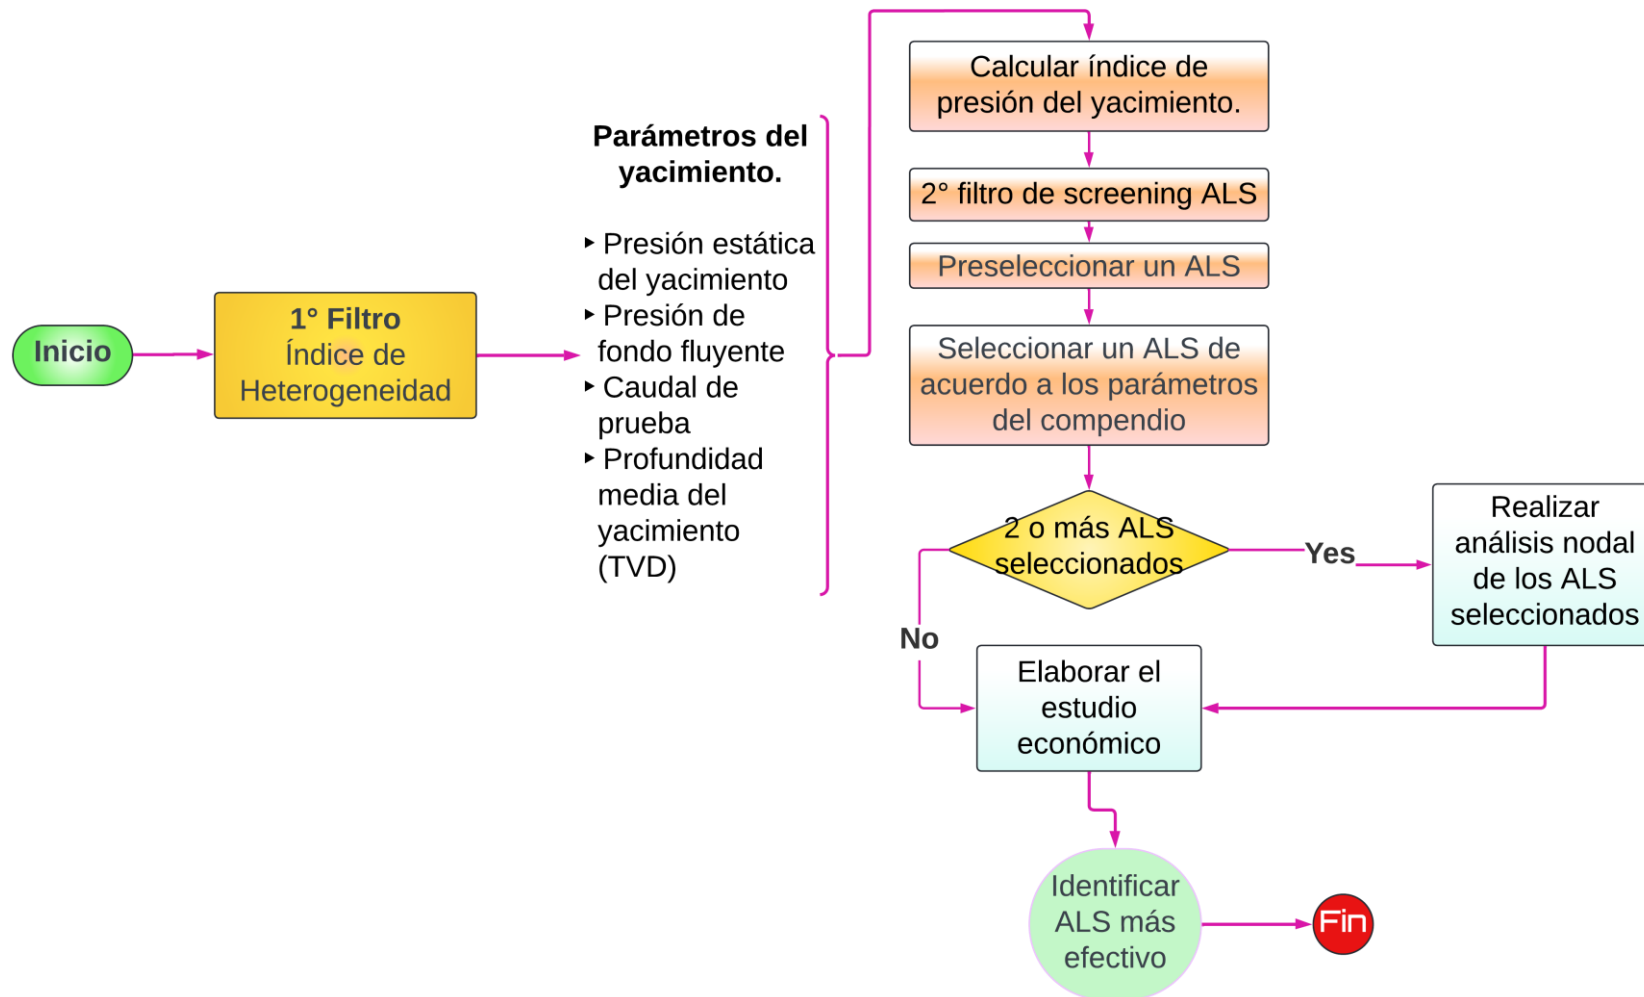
Inicio

1° Filtro
Índice de Heterogeneidad

Parámetros del yacimiento.

‣ Presión estática del yacimiento
‣ Presión de fondo fluyente
‣ Caudal de prueba
‣ Profundidad media del yacimiento (TVD)

Calcular índice de presión del yacimiento.

2° filtro de screening ALS

Preseleccionar un ALS

Seleccionar un ALS de acuerdo a los parámetros del compendio

2 o más ALS seleccionados

Yes

Realizar análisis nodal de los ALS seleccionados

No

Elaborar el estudio económico

Identificar ALS más efectivo

Fin